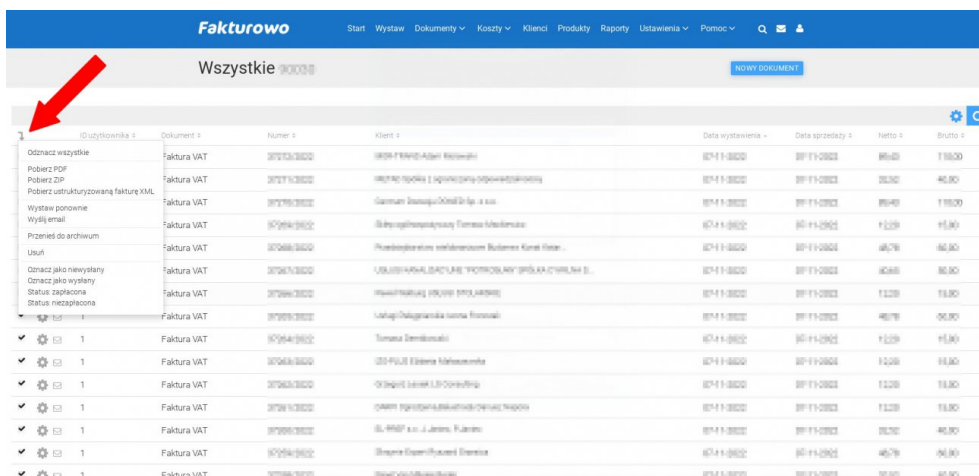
Fakturowo

Start Wystaw Dokumenty ∨ Koszty ∨ Klienci Produkty Raporty Ustawienia ∨ Pomoc ∨

Wszystkie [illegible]

NOWY DOKUMENT

| | ID użytkownika ≑ | Dokument ≑ | Numer ≑ | Klient ≑ | Data wystawienia ⌄ | Data sprzedaży ≑ | Netto ≑ | Brutto ≑ |
|---|---|---|---|---|---|---|---|---|
| | | Faktura VAT | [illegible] | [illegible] | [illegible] | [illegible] | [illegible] | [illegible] |
| | | Faktura VAT | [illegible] | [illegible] | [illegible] | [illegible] | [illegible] | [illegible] |
| | | Faktura VAT | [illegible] | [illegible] | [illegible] | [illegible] | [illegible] | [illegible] |
| | | Faktura VAT | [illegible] | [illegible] | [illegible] | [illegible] | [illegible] | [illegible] |
| | | Faktura VAT | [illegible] | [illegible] | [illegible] | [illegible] | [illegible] | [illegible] |
| | | Faktura VAT | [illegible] | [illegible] | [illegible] | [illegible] | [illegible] | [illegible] |
| | | Faktura VAT | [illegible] | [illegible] | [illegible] | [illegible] | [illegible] | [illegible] |
| | | Faktura VAT | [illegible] | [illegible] | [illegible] | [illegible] | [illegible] | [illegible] |
| | 1 | Faktura VAT | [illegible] | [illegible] | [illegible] | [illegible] | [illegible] | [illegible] |
| | 1 | Faktura VAT | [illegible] | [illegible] | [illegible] | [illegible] | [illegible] | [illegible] |
| | 1 | Faktura VAT | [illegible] | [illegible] | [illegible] | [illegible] | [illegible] | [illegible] |
| | 1 | Faktura VAT | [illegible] | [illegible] | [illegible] | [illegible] | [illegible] | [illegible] |
| | 1 | Faktura VAT | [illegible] | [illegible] | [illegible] | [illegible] | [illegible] | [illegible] |
| | 1 | Faktura VAT | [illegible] | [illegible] | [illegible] | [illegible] | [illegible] | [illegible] |
| | 1 | Faktura VAT | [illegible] | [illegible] | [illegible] | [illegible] | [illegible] | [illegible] |

Odznacz wszystkie

Pobierz PDF
Pobierz ZIP
Pobierz ustrukturyzowaną fakturę XML

Wystaw ponownie
Wyślij email

Przenieś do archiwum

Usuń

Oznacz jako niewysłany
Oznacz jako wysłany
Status: zapłacona
Status: niezapłacona